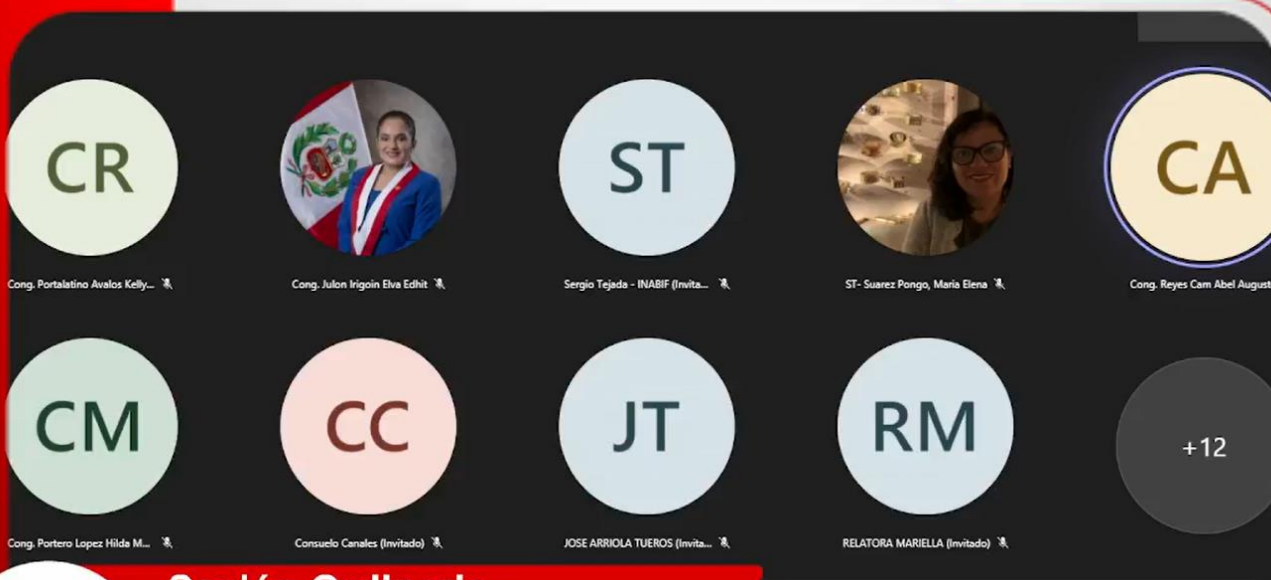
CR
Cong. Portalatino Avalos Kelly...

Cong. Julon Irigoin Elva Edhit

ST
Sergio Tejada - INABIF (Invita...

ST- Suarez Pongo, Maria Elena

CA
Cong. Reyes Cam Abel August

CM
Cong. Portero Lopez Hilda M...

CC
Consuelo Canales (Invitado)

JT
JOSE ARRIOLA TUEROS (Invita...

RM
RELATORA MARIELLA (Invitado)

+12

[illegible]